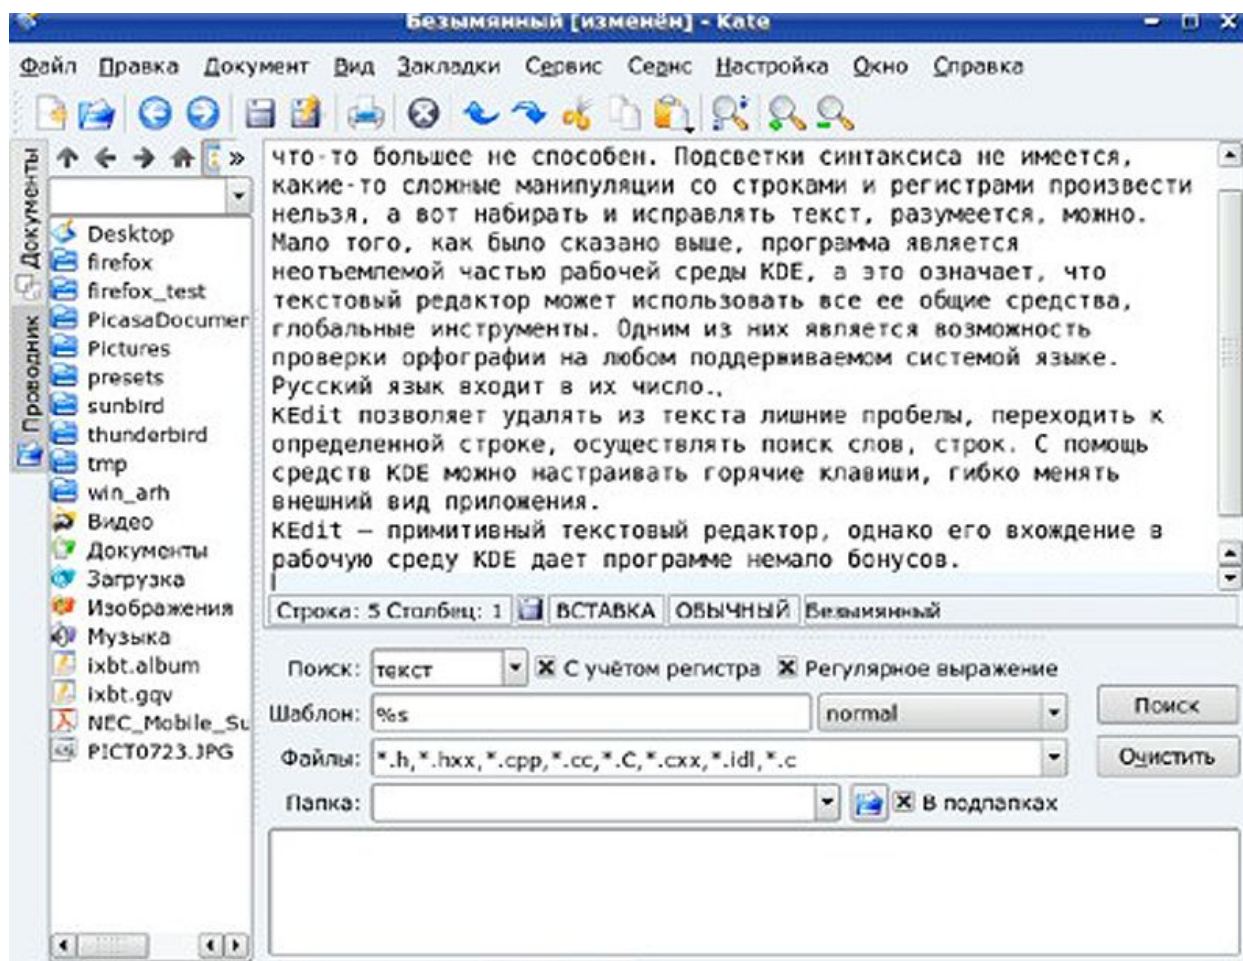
Безымянный [изменён] - Kate

Файл Правка Документ Вид Закладки Сервис Сеанс Настройка Окно Справка

Документы
Проводник

»

Desktop
firefox
firefox_test
PicasaDocumer
Pictures
presets
sunbird
thunderbird
tmp
win_arh
Видео
Документы
Загрузка
Изображения
Музыка
ixbt.album
ixbt.gqv
NEC_Mobile_Su
PICT0723.JPG

что-то большее не способен. Подсветки синтаксиса не имеется, какие-то сложные манипуляции со строками и регистрами произвести нельзя, а вот набирать и исправлять текст, разумеется, можно. Мало того, как было сказано выше, программа является неотъемлемой частью рабочей среды KDE, а это означает, что текстовый редактор может использовать все ее общие средства, глобальные инструменты. Одним из них является возможность проверки орфографии на любом поддерживаемом системой языке. Русский язык входит в их число.,
KEdit позволяет удалять из текста лишние пробелы, переходить к определенной строке, осуществлять поиск слов, строк. С помощь средств KDE можно настраивать горячие клавиши, гибко менять внешний вид приложения.
KEdit — примитивный текстовый редактор, однако его вхождение в рабочую среду KDE дает программе немало бонусов.

Строка: 5 Столбец: 1 ВСТАВКА ОБЫЧНЫЙ Безымянный

Поиск: текст С учётом регистра Регулярное выражение
Шаблон: %s normal Поиск
Файлы: *.h,*.hxx,*.cpp,*.cc,*.C,*.cxx,*.idl,*.c Очистить
Папка: В подпапках